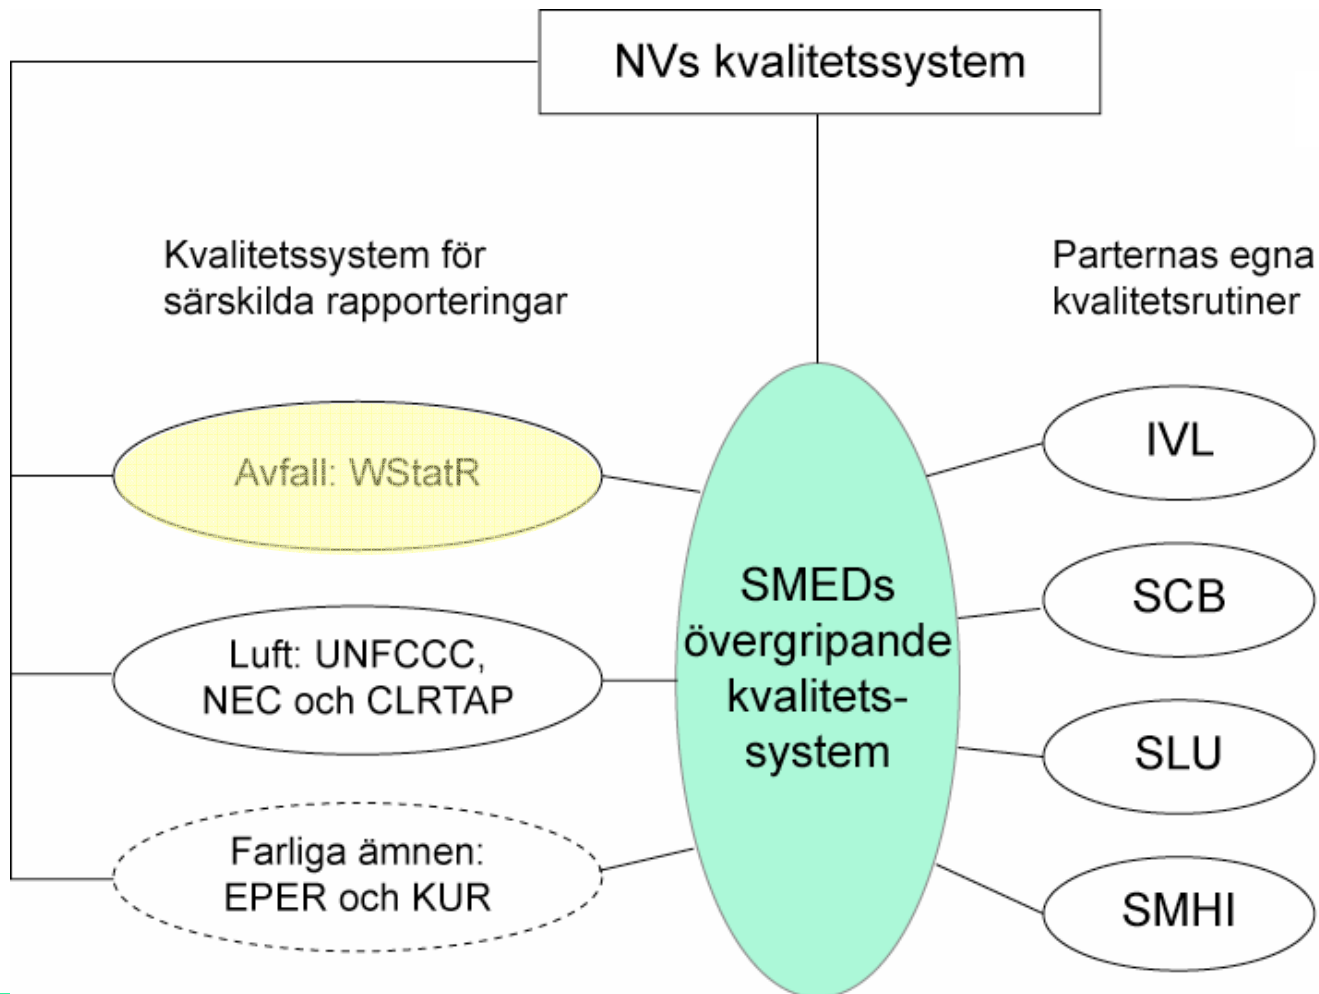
NVs kvalitetssystem

Kvalitetssystem för särskilda rapporteringar

Parternas egna kvalitetsrutiner

Avfall: WStatR

Luft: UNFCCC, NEC och CLRTAP

Farliga ämnen: EPER och KUR

SMEDs övergripande kvalitetssystem

IVL

SCB

SLU

SMHI